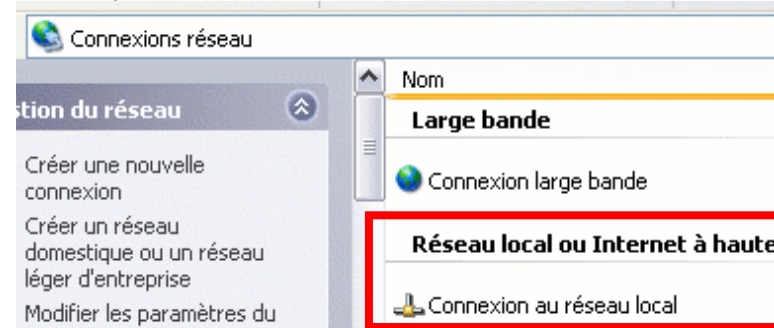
Connexions réseau

stion du réseau

Créer une nouvelle connexion

Créer un réseau domestique ou un réseau léger d'entreprise

Modifier les paramètres du

Nom

Large bande

Connexion large bande

Réseau local ou Internet à haute

Connexion au réseau local